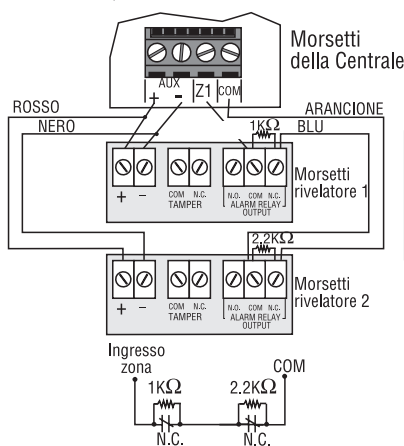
+ AUX -
Z1
COM
Morsetti della Centrale
ROSSO
NERO
ARANCIONE
BLU
1K$\Omega$
+ -
COM N.C. TAMPER
N.O. COM N.C. ALARM RELAY OUTPUT
Morsetti rivelatore 1
2.2K$\Omega$
+ -
COM N.C. TAMPER
N.O. COM N.C. ALARM RELAY OUTPUT
Morsetti rivelatore 2
Ingresso zona
COM
1K$\Omega$
2.2K$\Omega$
N.C.
N.C.